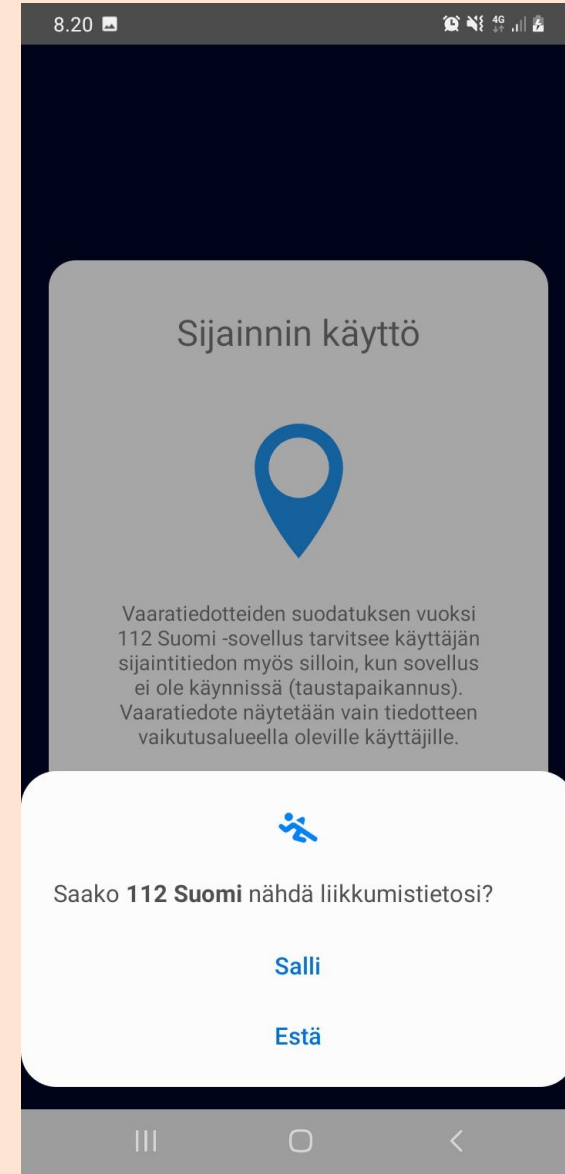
8.20

4G

Sijainnin käyttö

Vaaratiedotteiden suodatuksen vuoksi 112 Suomi -sovellus tarvitsee käyttäjän sijaintitiedon myös silloin, kun sovellus ei ole käynnissä (taustapaikannus). Vaaratiedote näytetään vain tiedotteen vaikutusalueella oleville käyttäjille.

Saako **112 Suomi** nähdä liikkumistietosi?

Salli

Estä